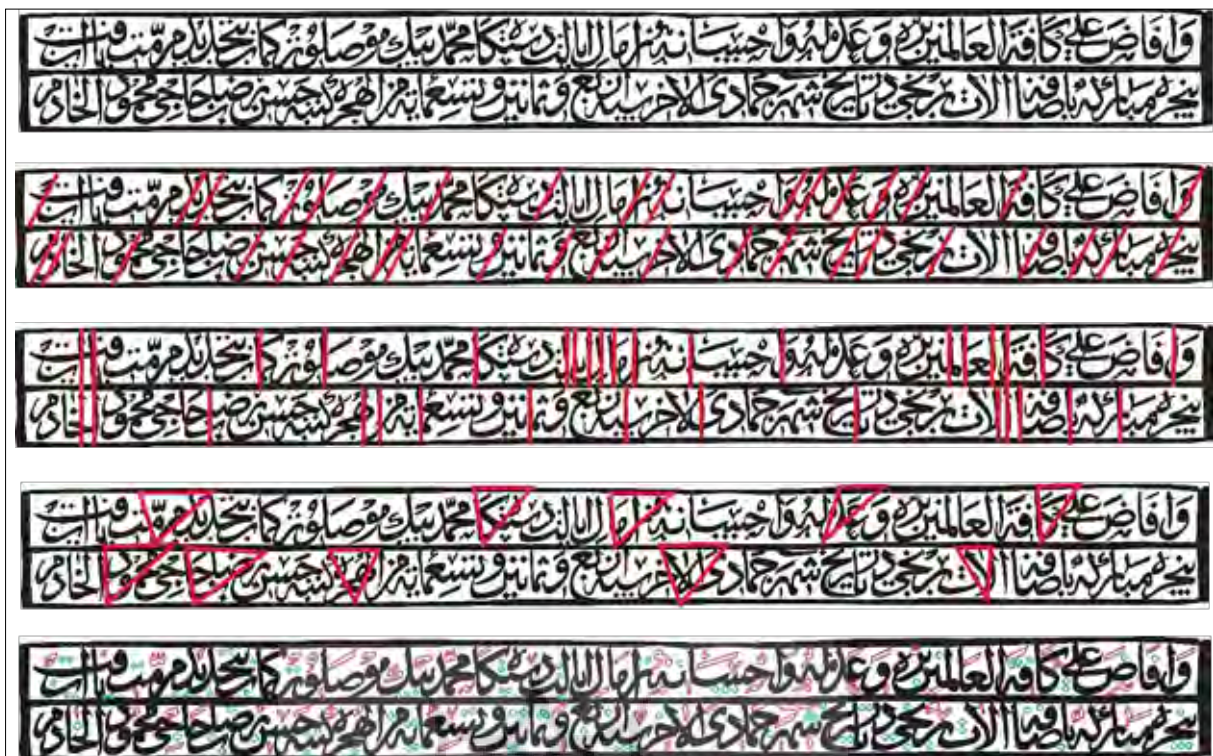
وافاض على كافة العالمين بره وعدله واحسانه امر المال الباشا محمد بيك موصلو بن كابيخ ادام دولته

بيخ مبارك باصفنا الان بن بخي در تاريخ شهر جمادى الاخر سنه تسع وثمانين وتسعمايه من الهجرة كتبه حسن صالح حاجي محمود الخادم

وافاض على كافة العالمين بره وعدله واحسانه امر المال الباشا محمد بيك موصلو بن كابيخ ادام دولته

بيخ مبارك باصفنا الان بن بخي در تاريخ شهر جمادى الاخر سنه تسع وثمانين وتسعمايه من الهجرة كتبه حسن صالح حاجي محمود الخادم

وافاض على كافة العالمين بره وعدله واحسانه امر المال الباشا محمد بيك موصلو بن كابيخ ادام دولته

بيخ مبارك باصفنا الان بن بخي در تاريخ شهر جمادى الاخر سنه تسع وثمانين وتسعمايه من الهجرة كتبه حسن صالح حاجي محمود الخادم

وافاض على كافة العالمين بره وعدله واحسانه امر المال الباشا محمد بيك موصلو بن كابيخ ادام دولته

بيخ مبارك باصفنا الان بن بخي در تاريخ شهر جمادى الاخر سنه تسع وثمانين وتسعمايه من الهجرة كتبه حسن صالح حاجي محمود الخادم

وافاض على كافة العالمين بره وعدله واحسانه امر المال الباشا محمد بيك موصلو بن كابيخ ادام دولته

بيخ مبارك باصفنا الان بن بخي در تاريخ شهر جمادى الاخر سنه تسع وثمانين وتسعمايه من الهجرة كتبه حسن صالح حاجي محمود الخادم